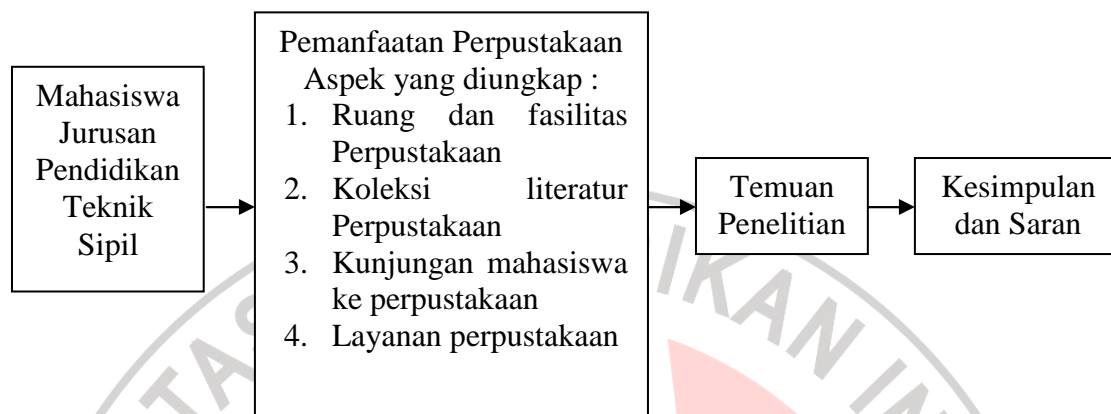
Mahasiswa Jurusan Pendidikan Teknik Sipil

Pemanfaatan Perpustakaan
Aspek yang diungkap :
1. Ruang dan fasilitas Perpustakaan
2. Koleksi literatur Perpustakaan
3. Kunjungan mahasiswa ke perpustakaan
4. Layanan perpustakaan

Temuan Penelitian

Kesimpulan dan Saran

IKAN